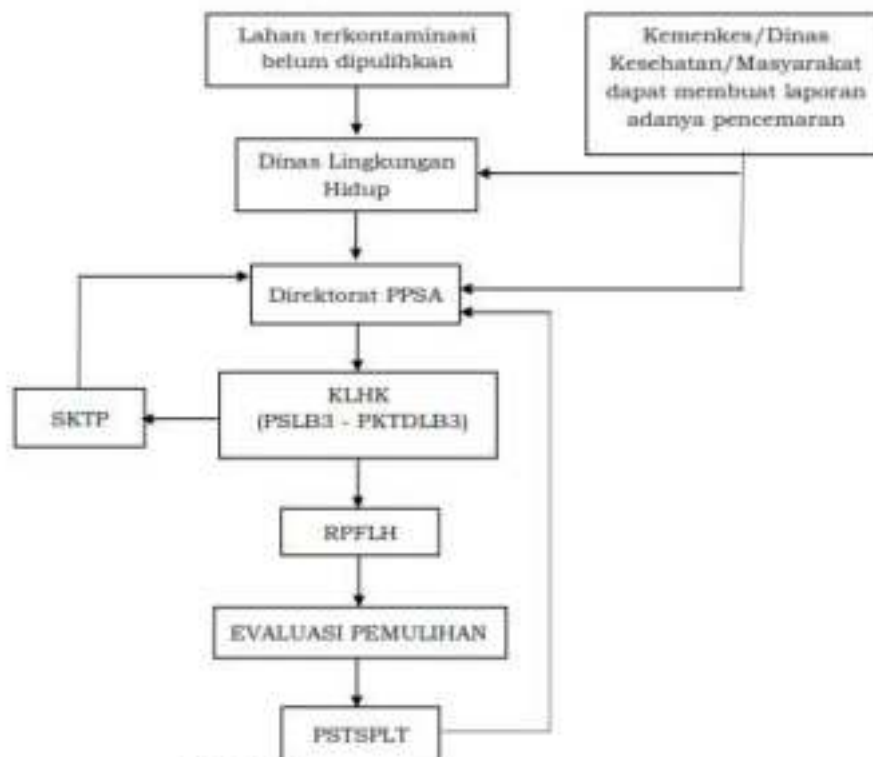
Lahan terkontaminasi belum dipulihkan

Kemenkes/Dinas Kesehatan/Masyarakat dapat membuat laporan adanya pencemaran

Dinas Lingkungan Hidup

Direktorat PPSA

SKTP

KLHK (PSLB3 - PKTDLB3)

RPFLH

EVALUASI PEMULIHAN

PSTSPLT